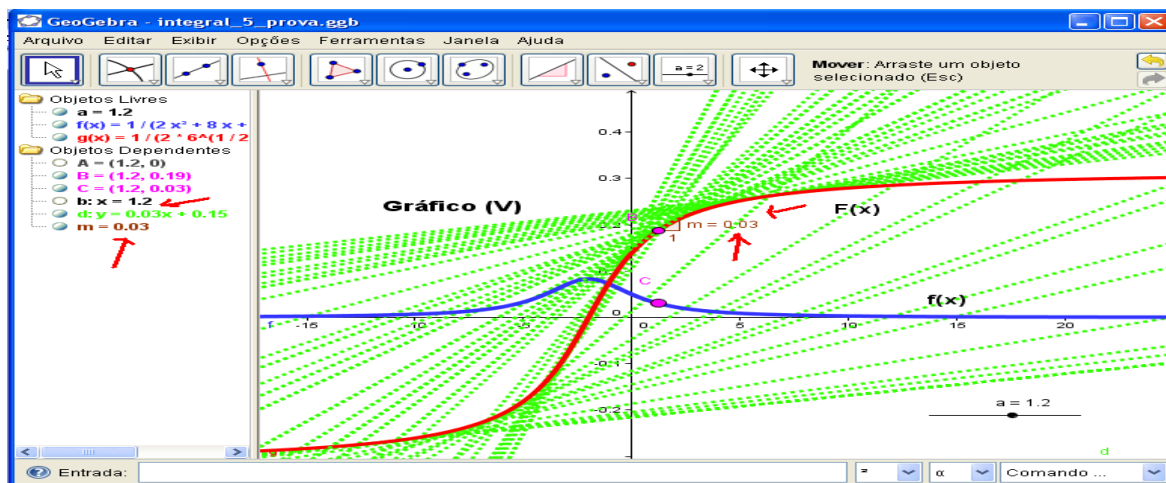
GeoGebra - integral_5_prova.ggb
Arquivo Editar Exibir Opções Ferramentas Janela Ajuda
a = 2
Mover: Arraste um objeto selecionado (Esc)
Objetos Livres
a = 1.2
f(x) = 1 / (2 x² + 8 x +
g(x) = 1 / (2 * 6^(1 / 2
Objetos Dependentes
A = (1.2, 0)
B = (1.2, 0.19)
C = (1.2, 0.03)
b: x = 1.2
d: y = 0.03x + 0.15
m = 0.03
Gráfico (V)
F(x)
m = 0.03
1
C
f(x)
0.4
0.3
0.2
0.1
0
-0.1
-0.2
-15
-10
-5
5
10
15
20
a = 1.2
d
Entrada:
α
Comando ...